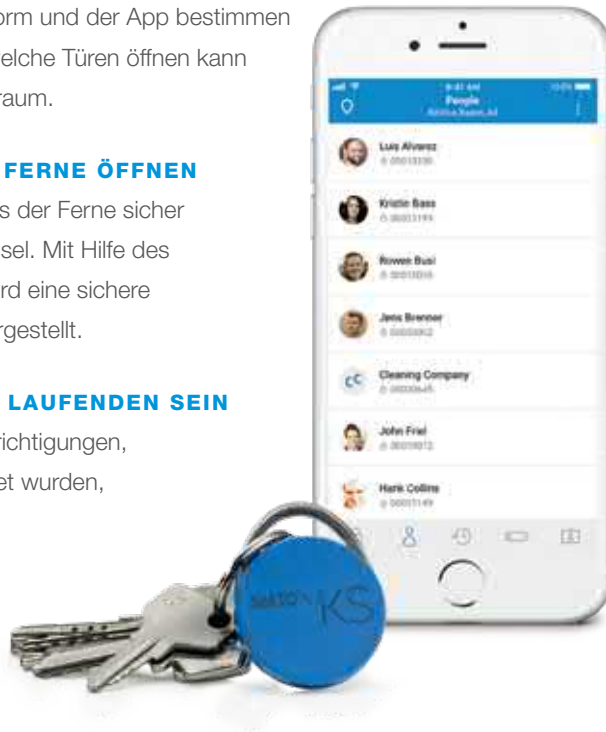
orm und der App bestimmen
elche Türen öffnen kann
raum.

FERNE ÖFFNEN
s der Ferne sicher
sel. Mit Hilfe des
rd eine sichere
rgestellt.

LAUFENDEN SEIN
richtigungen,
et wurden,

9:41 AM
People
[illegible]

Luis Alvarez
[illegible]

Kristie Bass
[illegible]

Rowen Busi
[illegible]

Jens Brenner
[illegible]

CC
Cleaning Company
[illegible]

John Friel
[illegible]

Hank Collins
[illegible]

SALTO KS